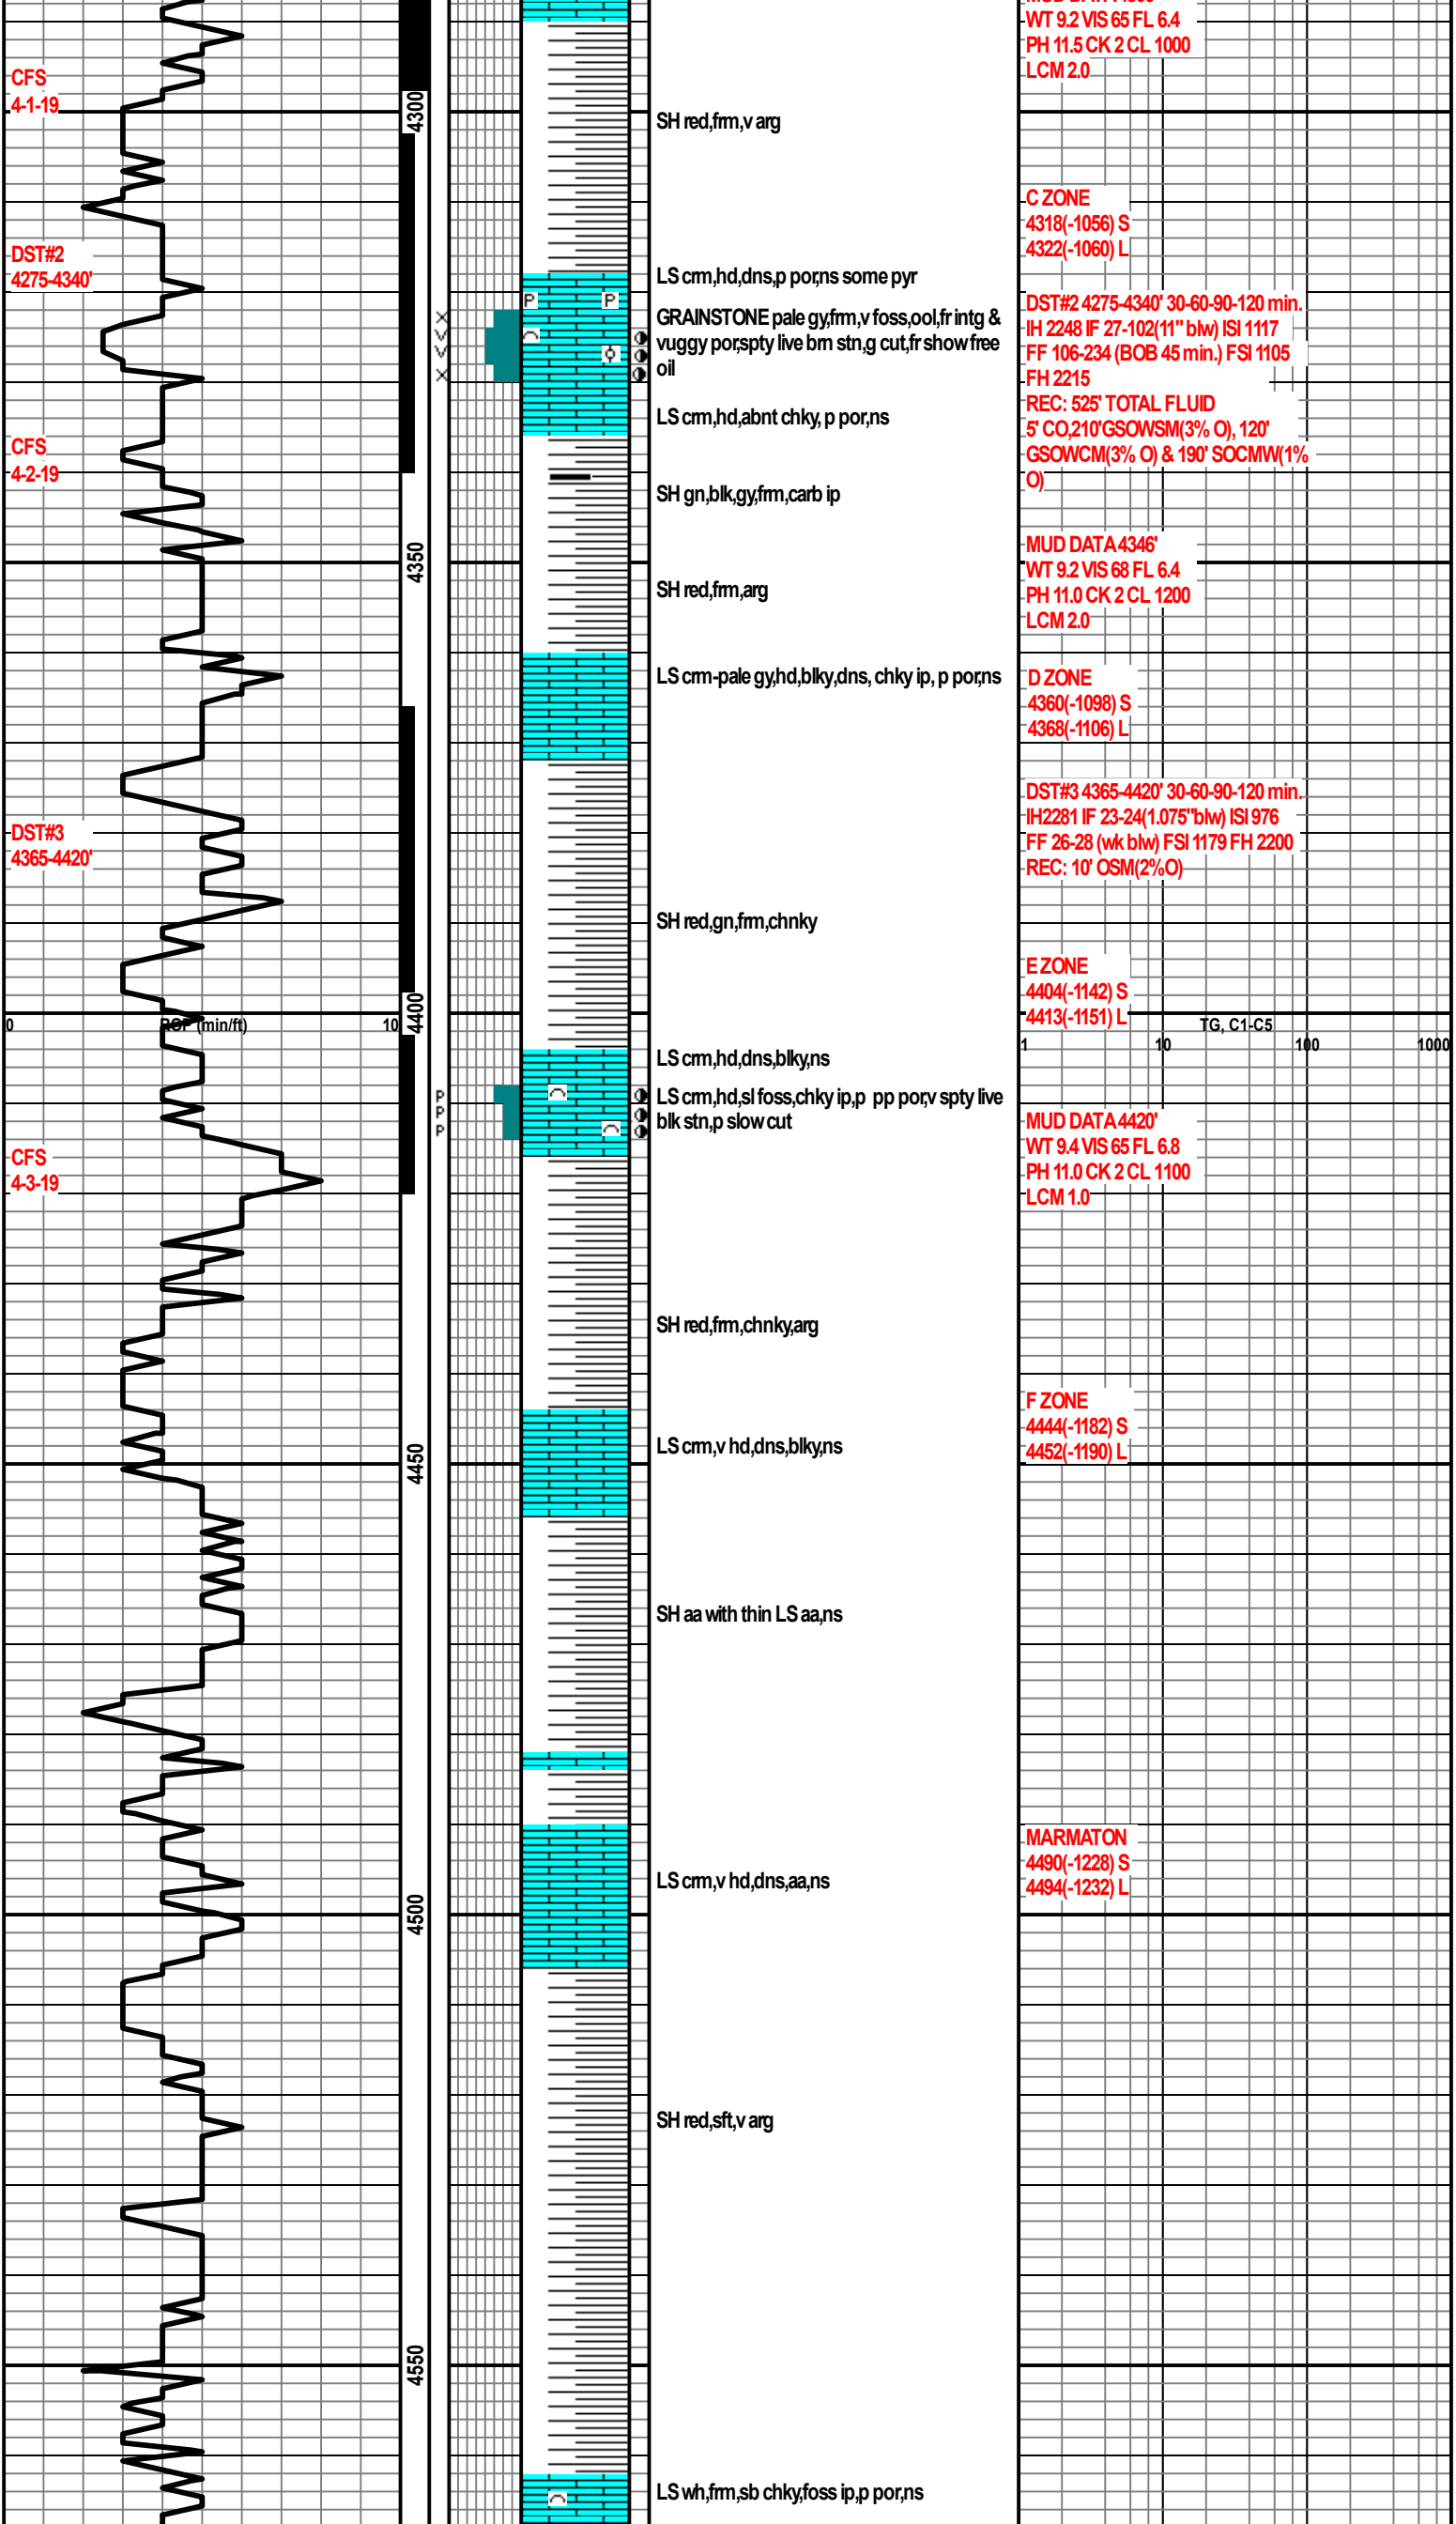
CFS
4-1-19

DST#2
4275-4340'

CFS
4-2-19

DST#3
4365-4420'

0 ROP (min/ft) 10

CFS
4-3-19

4300
4350
4400
4450
4500
4550

X V V X
P P P

SH red,frm,v arg

LS crm,hd,dns,p por,ns some pyr

GRAINSTONE pale gy,frm,v foss,ool,fr intg & vuggy por,spty live brn stn,g cut,fr show free oil

LS crm,hd,abnt chky, p por,ns

SH gn,blk,gy,frm,carb ip

SH red,frm,arg

LS crm-pale gy,hd,blky,dns, chky ip, p por,ns

SH red,gn,frm,chnky

LS crm,hd,dns,blky,ns

LS crm,hd,sl foss,chky ip,p pp por,v spty live blk stn,p slow cut

SH red,frm,chnky,arg

LS crm,v hd,dns,blky,ns

SH aa with thin LS aa,ns

LS crm,v hd,dns,aa,ns

SH red,sft,v arg

LS wh,frm,sb chky,foss ip,p por,ns

WT 9.2 VIS 65 FL 6.4
PH 11.5 CK 2 CL 1000
LCM 2.0

C ZONE
4318(-1056) S
4322(-1060) L

DST#2 4275-4340' 30-60-90-120 min.
IH 2248 IF 27-102(11" blw) ISI 1117
FF 106-234 (BOB 45 min.) FSI 1105
FH 2215
REC: 525' TOTAL FLUID
5' CO,210'GSOWSM(3% O), 120' GSOWCM(3% O) & 190' SOCMW(1% O)

MUD DATA 4346'
WT 9.2 VIS 68 FL 6.4
PH 11.0 CK 2 CL 1200
LCM 2.0

D ZONE
4360(-1098) S
4368(-1106) L

DST#3 4365-4420' 30-60-90-120 min.
IH2281 IF 23-24(1.075"blw) ISI 976
FF 26-28 (wk blw) FSI 1179 FH 2200
REC: 10' OSM(2%O)

E ZONE
4404(-1142) S
4413(-1151) L

TG, C1-C5
1 10 100 1000

MUD DATA 4420'
WT 9.4 VIS 65 FL 6.8
PH 11.0 CK 2 CL 1100
LCM 1.0

F ZONE
4444(-1182) S
4452(-1190) L

MARMATON
4490(-1228) S
4494(-1232) L